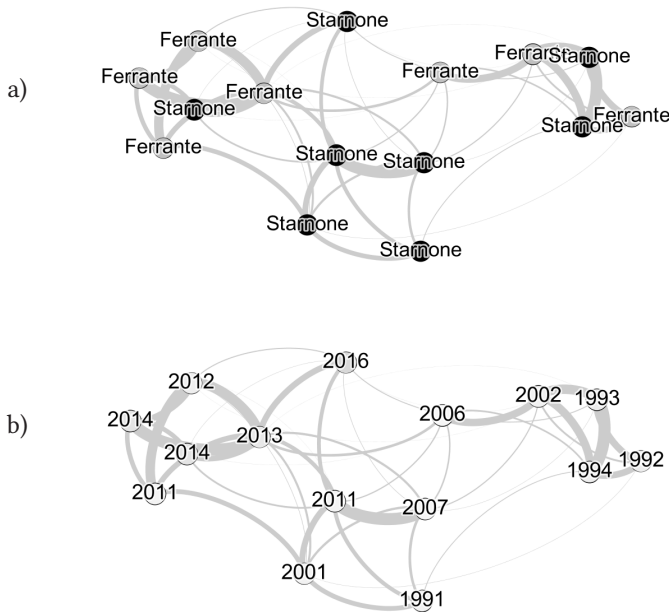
a)

Starnone
Ferrante
Ferrante
Starnone
Ferrante
Ferrante
Ferrante
Ferrante
Starnone
Ferrante
Starnone
Starnone
Starnone
Starnone
Starnone

b)

2016
2012
2014
2013
2014
2006
2002
1993
1994
1992
2011
2011
2007
2001
1991